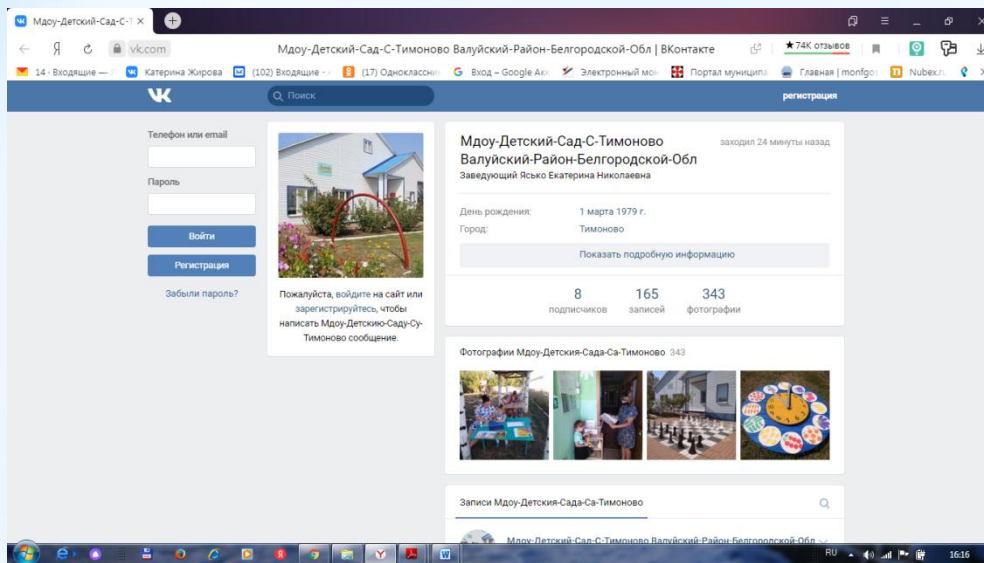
Мдоу-Детский-Сад-С-Т ×

Я vk.com Мдоу-Детский-Сад-С-Тимоново Валуйский-Район-Белгородской-Обл | ВКонтакте ★74К отзывов

14 - Входящие — Катерина Жирова (102) Входящие - (17) Одноклассни Вход – Google Акк Электронный мо Портал муниципа Главная | monfgo Nubex.r

Поиск регистрация

Телефон или email

Пароль

Войти

Регистрация

Забыли пароль?

Пожалуйста, войдите на сайт или зарегистрируйтесь, чтобы написать Мдоу-Детскию-Саду-Су-Тимоново сообщение.

Мдоу-Детский-Сад-С-Тимоново Валуйский-Район-Белгородской-Обл

заходил 24 минуты назад

Заведующий Ясько Екатерина Николаевна

День рождения: 1 марта 1979 г.

Город: Тимоново

Показать подробную информацию

| 8 | 165 | 343 |
|---|---|---|
| подписчиков | записей | фотографии |

Фотографии Мдоу-Детския-Сада-Са-Тимоново 343

Записи Мдоу-Детския-Сада-Са-Тимоново

Мдоу-Детский-Сад-С-Тимоново Валуйский-Район-Белгородской-Обл

RU 16:16